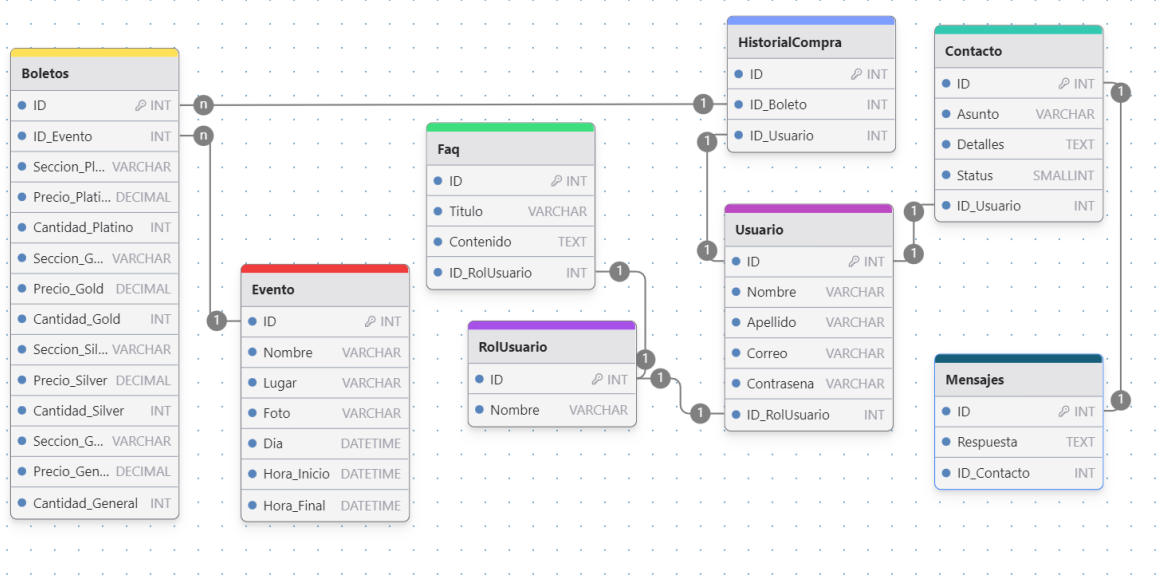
Boletos
ID INT
ID_Evento INT
Seccion_Pl... VARCHAR
Precio_Plati... DECIMAL
Cantidad_Platino INT
Seccion_G... VARCHAR
Precio_Gold DECIMAL
Cantidad_Gold INT
Seccion_Sil... VARCHAR
Precio_Silver DECIMAL
Cantidad_Silver INT
Seccion_G... VARCHAR
Precio_Gen... DECIMAL
Cantidad_General INT

Evento
ID INT
Nombre VARCHAR
Lugar VARCHAR
Foto VARCHAR
Dia DATETIME
Hora_Inicio DATETIME
Hora_Final DATETIME

Faq
ID INT
Titulo VARCHAR
Contenido TEXT
ID_RolUsuario INT

RolUsuario
ID INT
Nombre VARCHAR

HistorialCompra
ID INT
ID_Boleto INT
ID_Usuario INT

Usuario
ID INT
Nombre VARCHAR
Apellido VARCHAR
Correo VARCHAR
Contrasena VARCHAR
ID_RolUsuario INT

Contacto
ID INT
Asunto VARCHAR
Detalles TEXT
Status SMALLINT
ID_Usuario INT

Mensajes
ID INT
Respuesta TEXT
ID_Contacto INT

n n 1 1 1 1 1 1 1 1 1 1 1 1